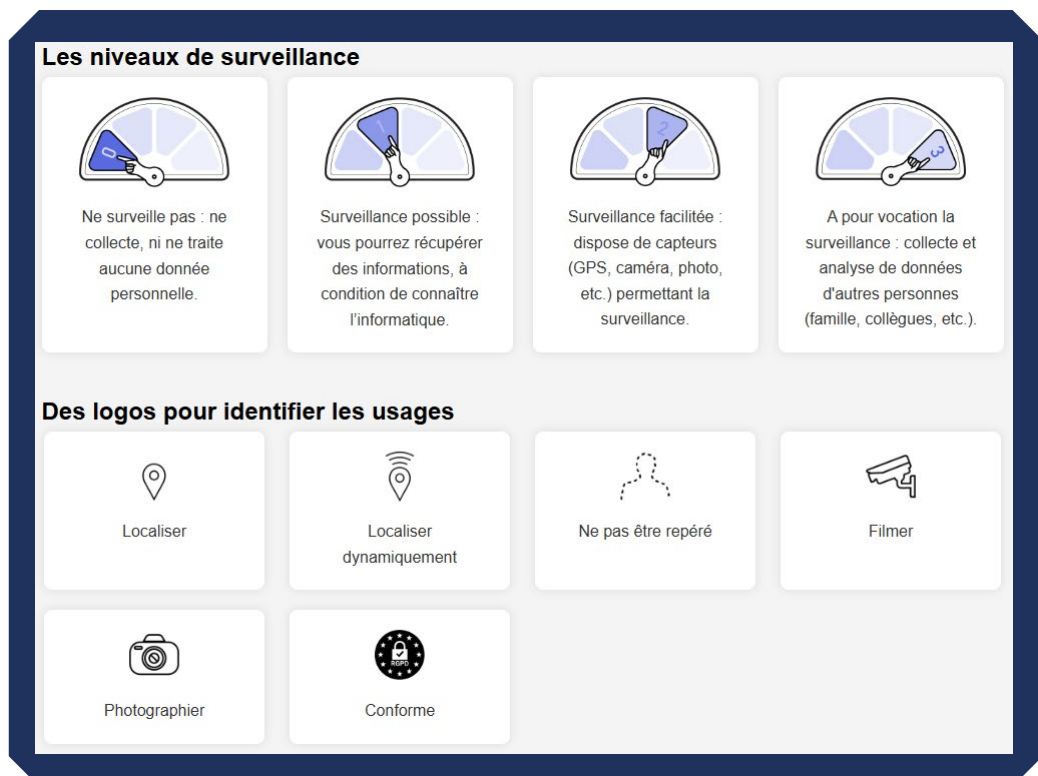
Les niveaux de surveillance

0

Ne surveille pas : ne collecte, ni ne traite aucune donnée personnelle.

1

Surveillance possible : vous pourrez récupérer des informations, à condition de connaître l'informatique.

2

Surveillance facilitée : dispose de capteurs (GPS, caméra, photo, etc.) permettant la surveillance.

3

A pour vocation la surveillance : collecte et analyse de données d'autres personnes (famille, collègues, etc.).

Des logos pour identifier les usages

Localiser

Localiser dynamiquement

Ne pas être repéré

Filmer

Photographier

RGPD

Conforme